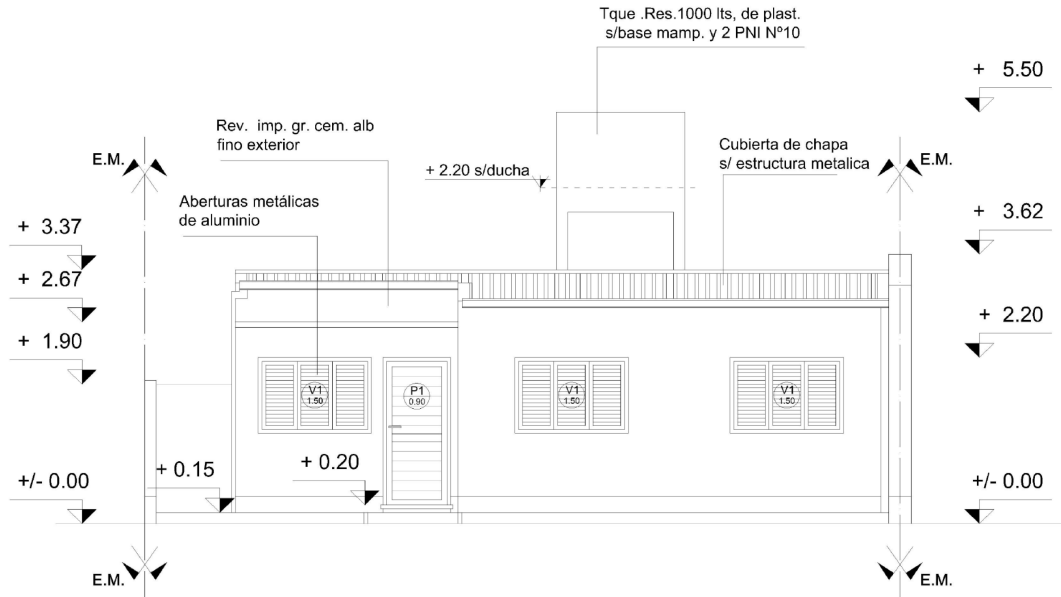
Tque .Res.1000 lts, de plast.
s/base mamp. y 2 PNI Nº10

+ 5.50

Rev. imp. gr. cem. alb
fino exterior

Cubierta de chapa
s/ estructura metalica

E.M.

E.M.

+ 2.20 s/ducha

Aberturas metálicas
de aluminio

+ 3.37

+ 3.62

+ 2.67

+ 2.20

+ 1.90

V1
1.50

P1
0.90

V1
1.50

V1
1.50

+ 0.15

+ 0.20

+/- 0.00

+/- 0.00

E.M.

E.M.